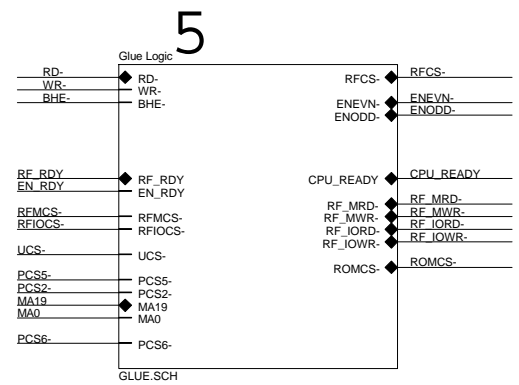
5

Glue Logic

RD-
RD-
WR-
WR-
BHE-
BHE-

RFCS-
RFCS-
ENEVN-
ENEVN-
ENODD-
ENODD-

RF_RDY
RF_RDY
EN_RDY
EN_RDY

CPU_READY
CPU_READY

RFMCS-
RFMCS-
RFIOCS-
RFIOCS-

RF_MRD-
RF_MRD-
RF_MWR-
RF_MWR-
RF_IORD-
RF_IORD-
RF_IOWR-
RF_IOWR-

UCS-
UCS-

ROMCS-
ROMCS-

PCS5-
PCS5-
PCS2-
PCS2-
MA19
MA19
MA0
MA0

PCS6-
PCS6-

GLUE.SCH